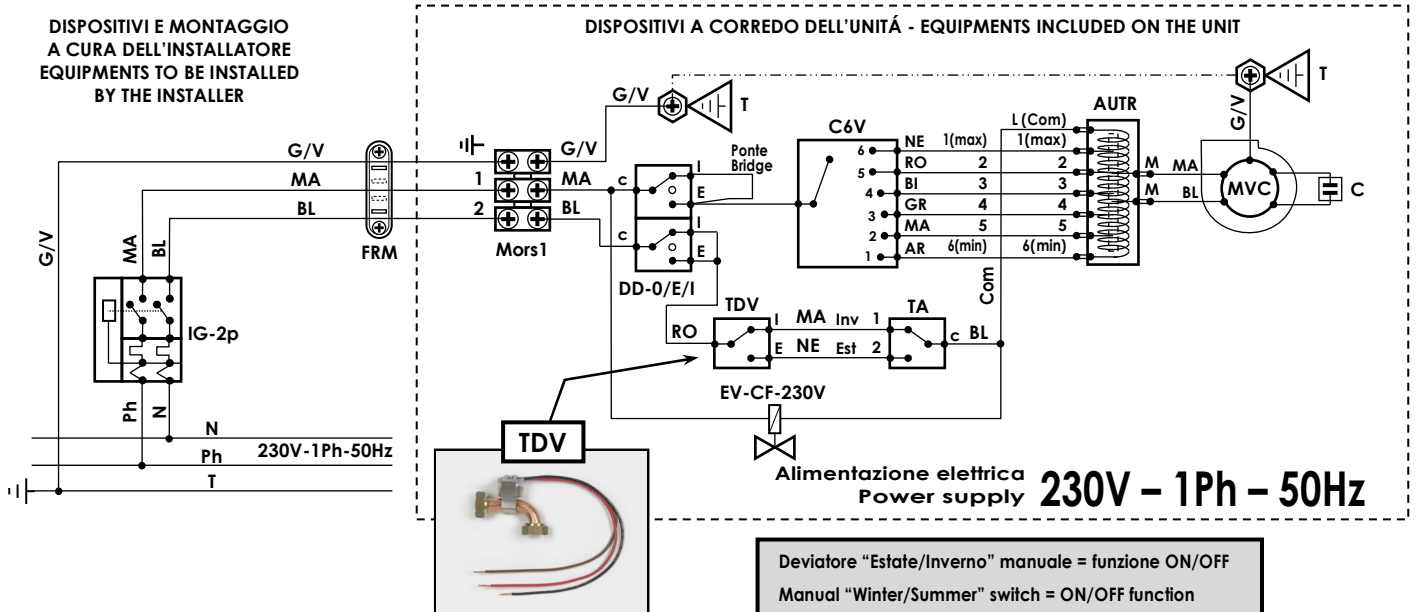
DISPOSITIVI E MONTAGGIO A CURA DELL'INSTALLATORE EQUIPMENTS TO BE INSTALLED BY THE INSTALLER

DISPOSITIVI A CORREDO DELL'UNITÁ - EQUIPMENTS INCLUDED ON THE UNIT

G/V
MA
BL
G/V
MA
BL
FRM
G/V
1
MA
2
BL
Mors1
G/V
T
c
I
E
Ponte Bridge
c
I
E
DD-0/E/I
C6V
6
5
4
3
2
1
NE
RO
BI
GR
MA
AR
1(max)
2
3
4
5
6(min)
L (Com)
1(max)
2
3
4
5
6(min)
AUTR
G/V
T
M
M
MA
BL
MVC
C
Com
IG-2p
Ph
N
N
Ph
T
230V-1Ph-50Hz
TDV
RO
I
E
MA
NE
Inv
Est
1
2
TA
c
BL
EV-CF-230V
TDV
Alimentazione elettrica
Power supply
230V – 1Ph – 50Hz

Deviatore "Estate/Inverno" manuale = funzione ON/OFF
Manual "Winter/Summer" switch = ON/OFF function